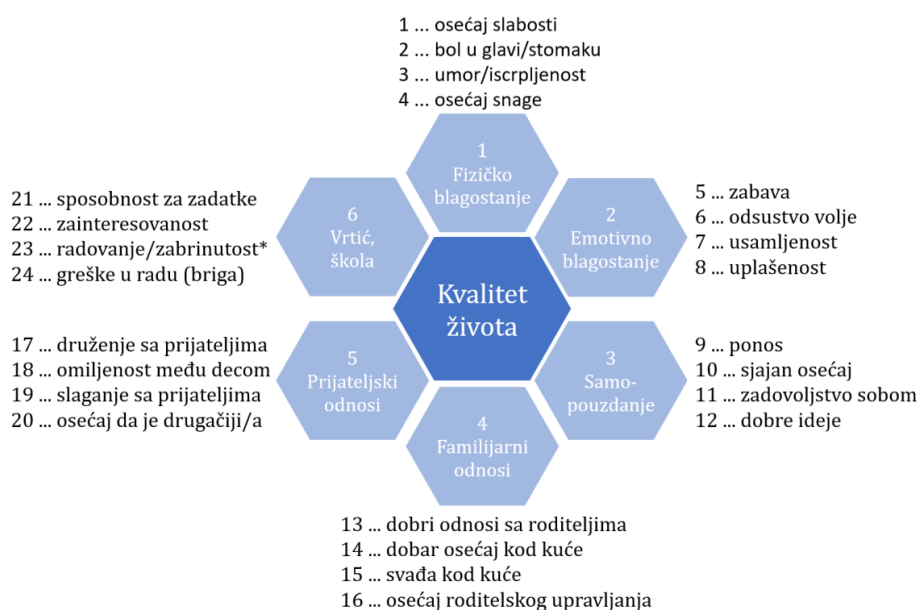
1 ... osećaj slabosti
2 ... bol u glavi/stomaku
3 ... umor/iscrpljenost
4 ... osećaj snage

1
Fizičko blagostanje

21 ... sposobnost za zadatke
22 ... zainteresovanost
23 ... radovanje/zabrinutost*
24 ... greške u radu (briga)

6
Vrtić, škola

2
Emotivno blagostanje

5 ... zabava
6 ... odsustvo volje
7 ... usamljenost
8 ... uplašenost

Kvalitet života

17 ... druženje sa prijateljima
18 ... omiljenost među decom
19 ... slaganje sa prijateljima
20 ... osećaj da je drugačiji/a

5
Prijateljski odnosi

3
Samopouzdanje

9 ... ponos
10 ... sjajan osećaj
11 ... zadovoljstvo sobom
12 ... dobre ideje

4
Familijarni odnosi

13 ... dobri odnosi sa roditeljima
14 ... dobar osećaj kod kuće
15 ... svađa kod kuće
16 ... osećaj roditelskog upravljanja